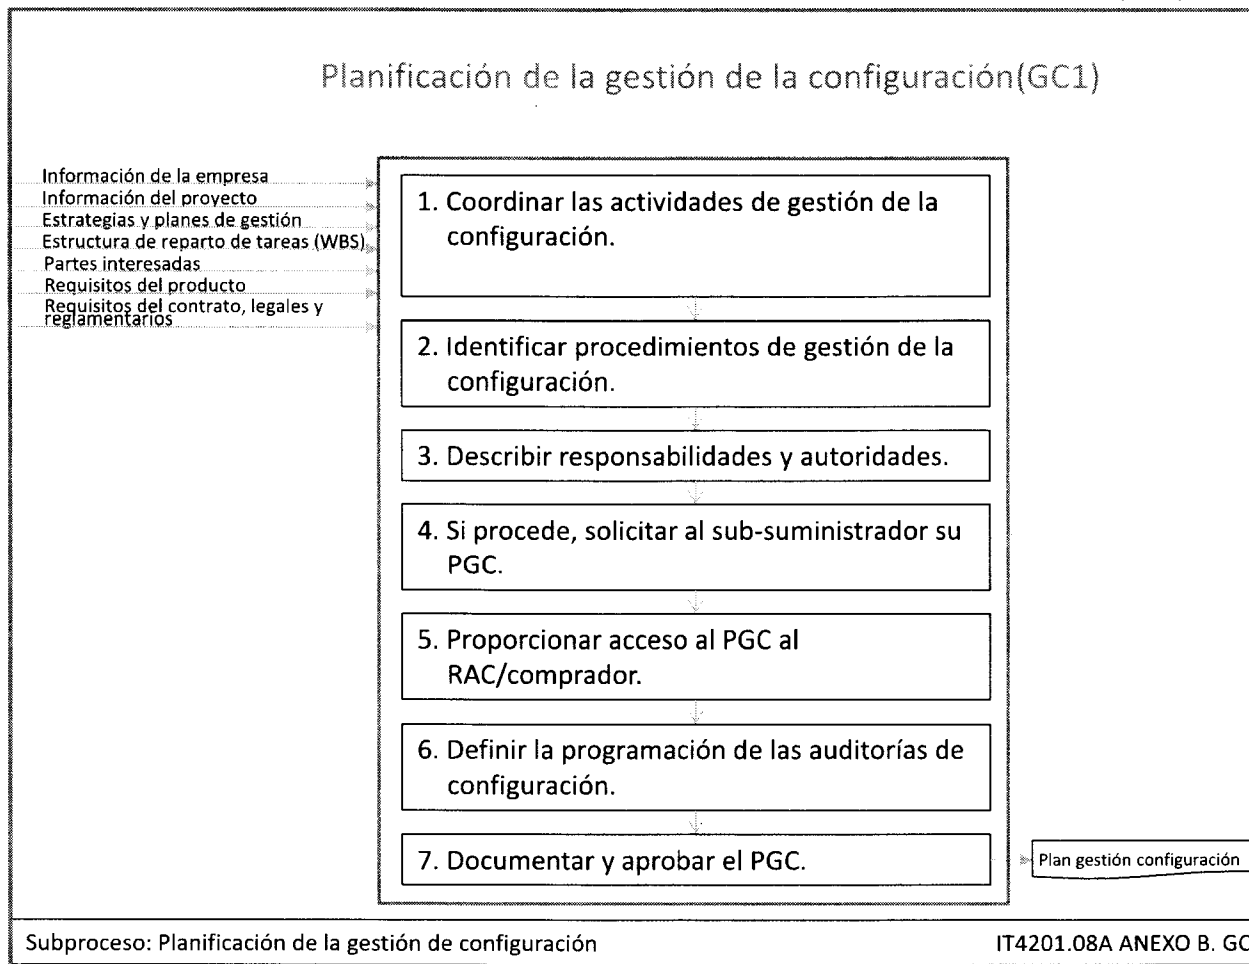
Planificación de la gestión de la configuración(GC1)

Información de la empresa
Información del proyecto
Estrategias y planes de gestión
Estructura de reparto de tareas (WBS)
Partes interesadas
Requisitos del producto
Requisitos del contrato, legales y reglamentarios

1. Coordinar las actividades de gestión de la configuración.

2. Identificar procedimientos de gestión de la configuración.

3. Describir responsabilidades y autoridades.

4. Si procede, solicitar al sub-suministrador su PGC.

5. Proporcionar acceso al PGC al RAC/comprador.

6. Definir la programación de las auditorías de configuración.

7. Documentar y aprobar el PGC.

Plan gestión configuración

Subproceso: Planificación de la gestión de configuración

IT4201.08A ANEXO B. GC